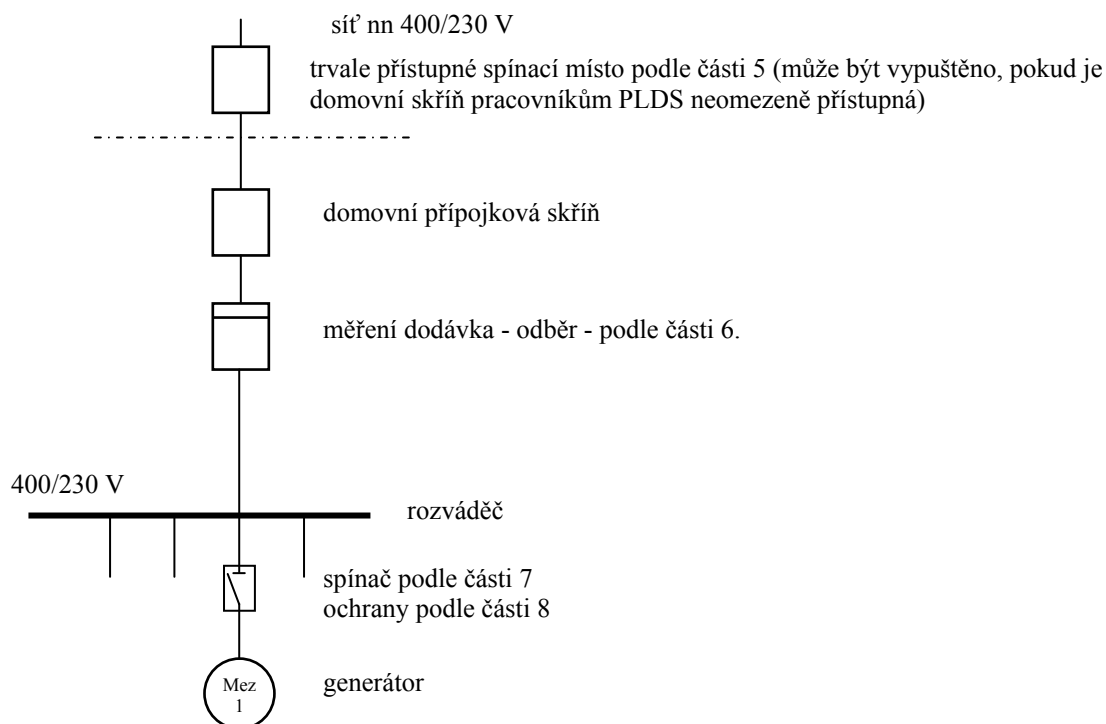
síť nn 400/230 V

trvale přístupné spínací místo podle části 5 (může být vypuštěno, pokud je domovní skříň pracovníkům PLDS neomezeně přístupná)

domovní přípojková skříň

měření dodávka - odběr - podle části 6.

400/230 V

rozváděč

spínač podle části 7
ochrany podle části 8

Mez
1

generátor